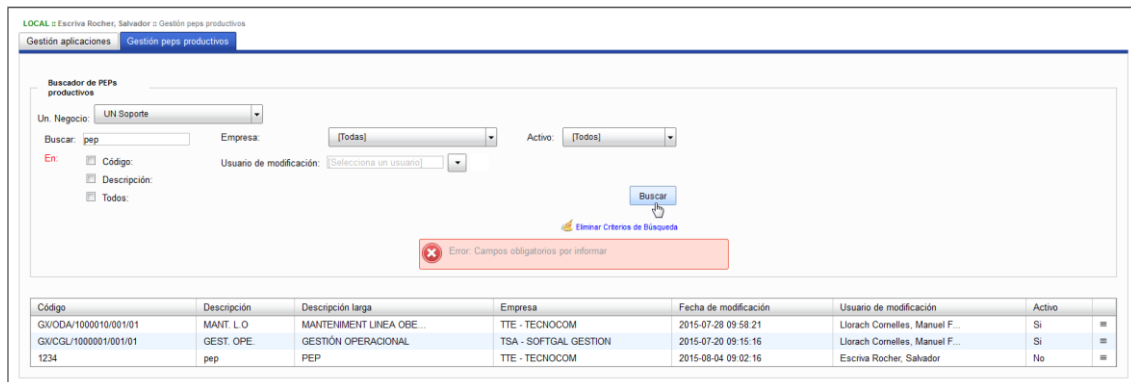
LOCAL :: Escriva Rocher, Salvador :: Gestión peps productivos

Gestión aplicaciones | Gestión peps productivos

Buscador de PEPs productivos

Un. Negocio: UN Soporte

Buscar: pep

En:

Código:

Descripción:

Todos:

Empresa: [Todas]

Activo: [Todos]

Usuario de modificación: [Selecciona un usuario]

Buscar

Eliminar Criterios de Búsqueda

Error: Campos obligatorios por informar

| Código | Descripción | Descripción larga | Empresa | Fecha de modificación | Usuario de modificación | Activo | |
|---|---|---|---|---|---|---|---|
| GX/ODA/1000010/001/01 | MANT. L O | MANTENIMENT LINEA OBE... | TTE - TECNOCOM | 2015-07-28 09:58:21 | Llorach Cornelles, Manuel F... | Si | ≡ |
| GX/CGL/1000001/001/01 | GEST. OPE. | GESTIÓN OPERACIONAL | TSA - SOFTGAL GESTION | 2015-07-20 09:15:16 | Llorach Cornelles, Manuel F... | Si | ≡ |
| 1234 | pep | PEP | TTE - TECNOCOM | 2015-08-04 09:02:16 | Escriva Rocher, Salvador | No | ≡ |